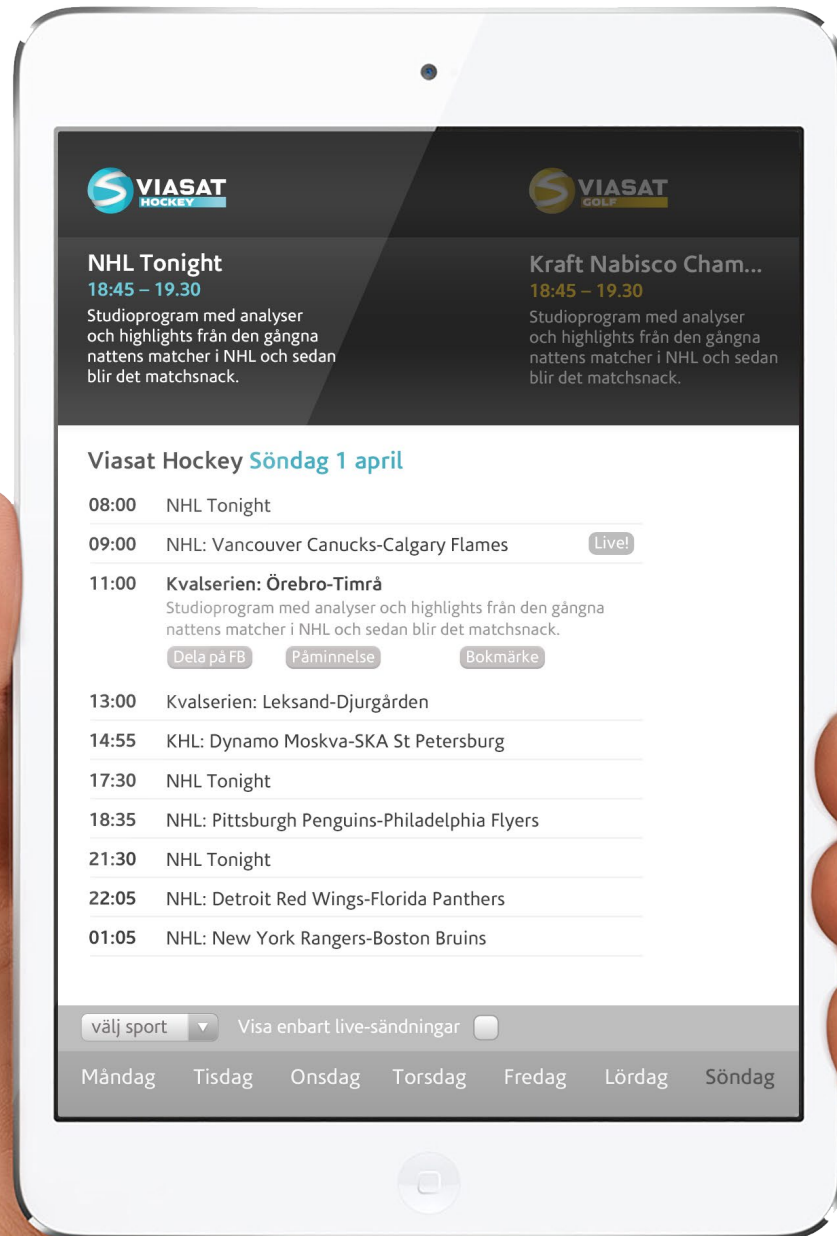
VIASAT HOCKEY

VIASAT GOLF

NHL Tonight
18:45 – 19.30
Studioprogram med analyser och highlights från den gångna nattens matcher i NHL och sedan blir det matchsnack.

Kraft Nabisco Cham...
18:45 – 19.30
Studioprogram med analyser och highlights från den gångna nattens matcher i NHL och sedan blir det matchsnack.

Viasat Hockey Söndag 1 april

| | |
|---|---|
| 08:00 | NHL Tonight |
| 09:00 | NHL: Vancouver Canucks-Calgary Flames Live! |
| 11:00 | Kvalserien: Örebro-Timrå<br>Studioprogram med analyser och highlights från den gångna nattens matcher i NHL och sedan blir det matchsnack.<br>Dela på FB Påminnelse Bokmärke |
| 13:00 | Kvalserien: Leksand-Djurgården |
| 14:55 | KHL: Dynamo Moskva-SKA St Petersburg |
| 17:30 | NHL Tonight |
| 18:35 | NHL: Pittsburgh Penguins-Philadelphia Flyers |
| 21:30 | NHL Tonight |
| 22:05 | NHL: Detroit Red Wings-Florida Panthers |
| 01:05 | NHL: New York Rangers-Boston Bruins |

välj sport Visa enbart live-sändningar

Måndag Tisdag Onsdag Torsdag Fredag Lördag Söndag